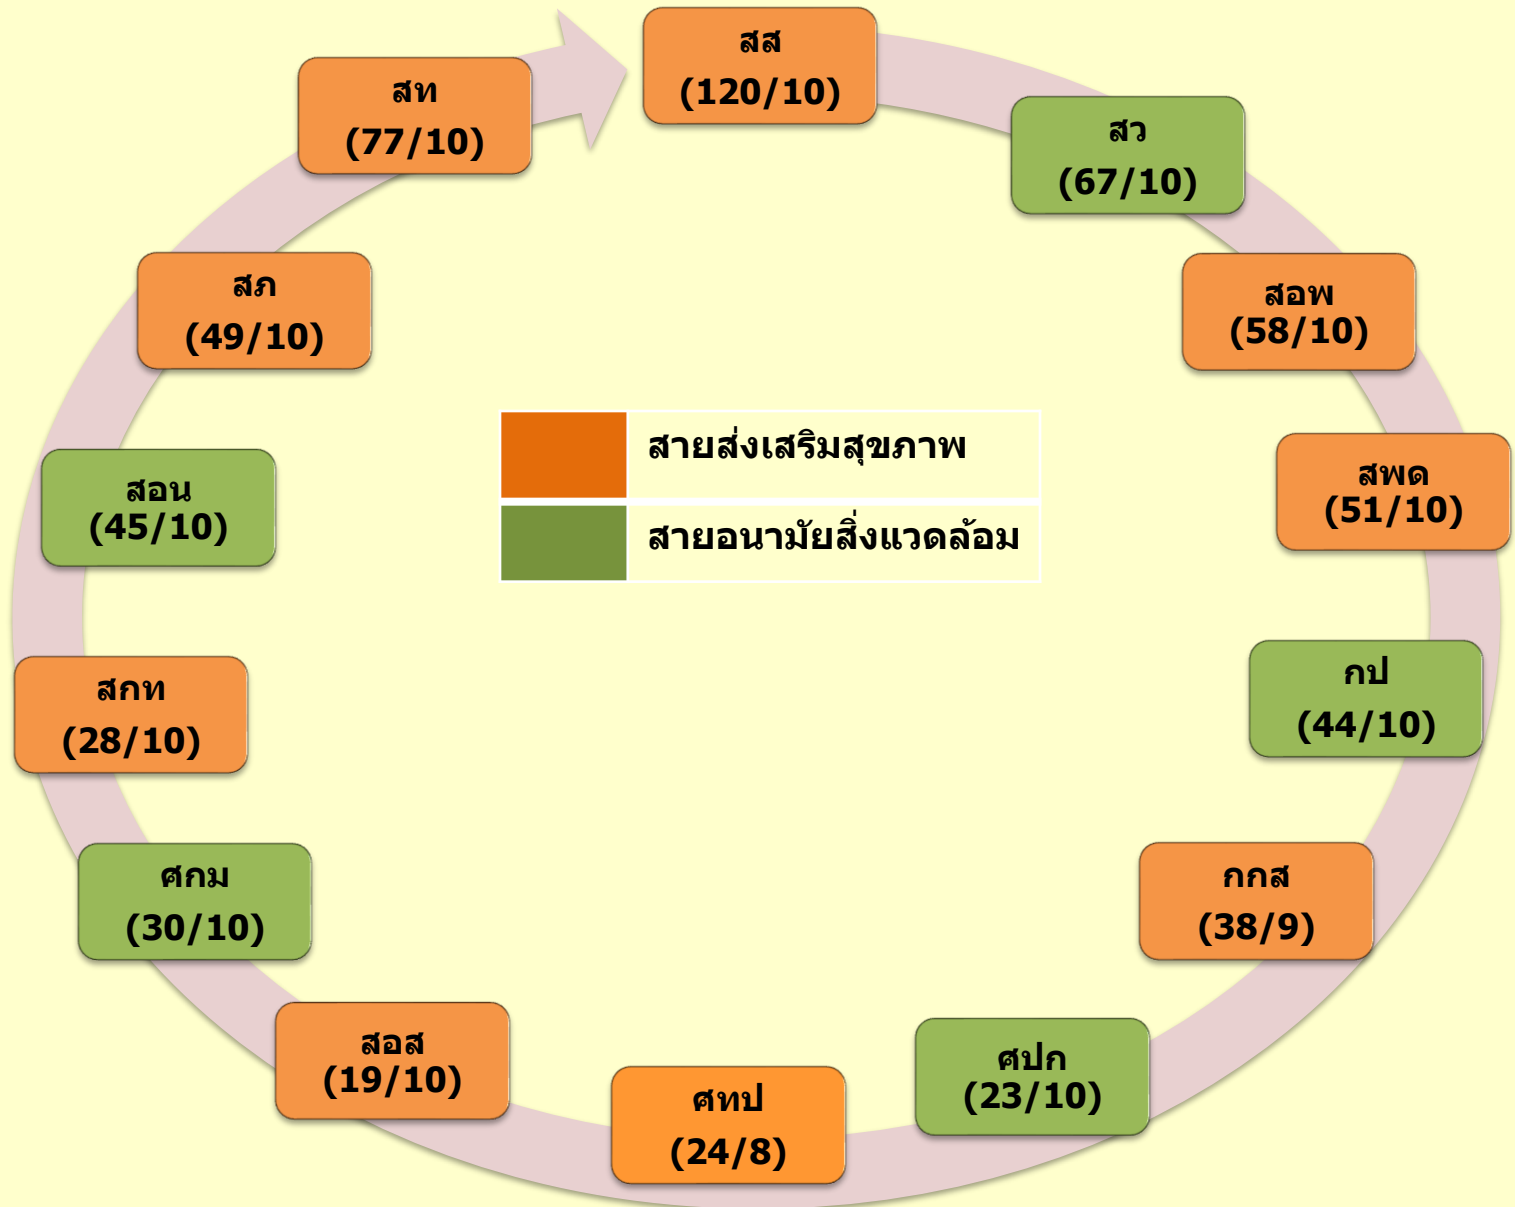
สส
(120/10)

สว
(67/10)

สอพ
(58/10)

สพด
(51/10)

กป
(44/10)

กกส
(38/9)

ศปก
(23/10)

ศทป
(24/8)

สอส
(19/10)

ศกม
(30/10)

สกท
(28/10)

สอน
(45/10)

สภ
(49/10)

สท
(77/10)

| | |
|---|---|
| | สายส่งเสริมสุขภาพ |
| | สายอนามัยสิ่งแวดล้อม |